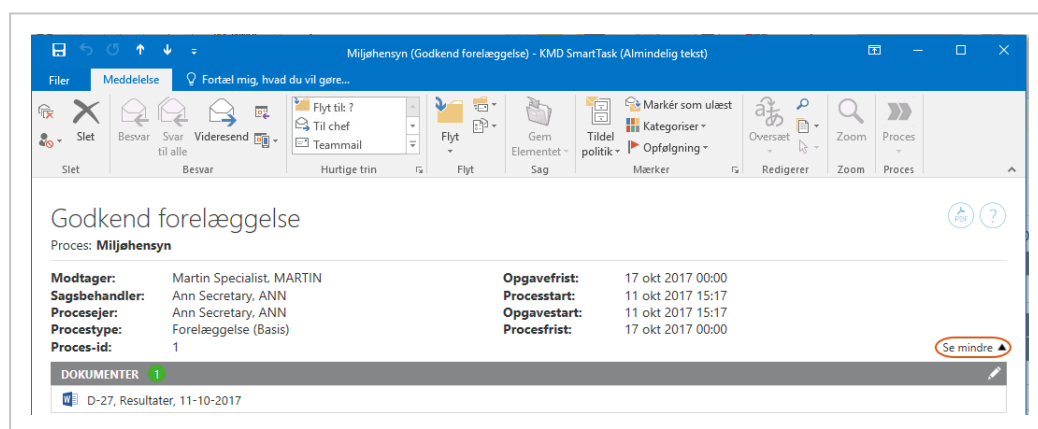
Miljøhensyn (Godkend forelæggelse) - KMD SmartTask (Almindelig tekst)

Filer Meddelelse Fortæl mig, hvad du vil gøre...

Slet
Besvar Svar til alle Videresend
Flyt til: ?
Til chef
Teammail
Flyt
Gem Elementet
Tildel politik
Markér som ulæst
Kategoriser
Opfølgning
Oversæt
Zoom
Proces

Slet Besvar Hurtige trin Flyt Sag Mærker Redigerer Zoom Proces

Godkend forelæggelse
Proces: Miljøhensyn

| | | | |
|---|---|---|---|
| Modtager: | Martin Specialist, MARTIN | Opgavefrist: | 17 okt 2017 00:00 |
| Sagsbehandler: | Ann Secretary, ANN | Processtart: | 11 okt 2017 15:17 |
| Procesejer: | Ann Secretary, ANN | Opgavestart: | 11 okt 2017 15:17 |
| Procestype: | Forelæggelse (Basis) | Procesfrist: | 17 okt 2017 00:00 |
| Proces-id: | 1 | | |

Se mindre

DOKUMENTER 1

D-27, Resultater, 11-10-2017